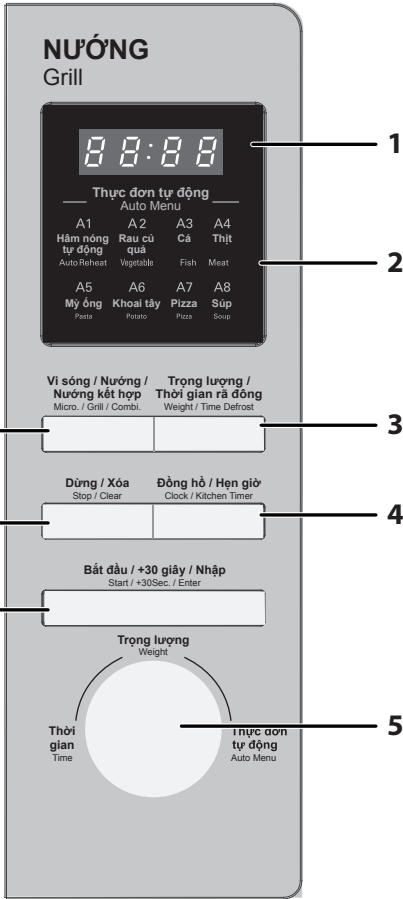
NƯỚNG
Grill

88:88

1

Thực đơn tự động
Auto Menu

| A1 | A2 | A3 | A4 |
|---|---|---|---|
| Hâm nóng tự động | Rau củ quả | Cá | Thịt |
| Auto Reheat | Vegetable | Fish | Meat |
| A5 | A6 | A7 | A8 |
| Mỳ ống | Khoai tây | Pizza | Súp |
| Pasta | Potato | Pizza | Soup |

2

Vi sóng / Nướng / Nướng kết hợp
Micro. / Grill / Combi.

Trọng lượng / Thời gian rã đông
Weight / Time Defrost

3

Dừng / Xóa
Stop / Clear

Đồng hồ / Hẹn giờ
Clock / Kitchen Timer

4

Bắt đầu / +30 giây / Nhập
Start / +30Sec. / Enter

Trọng lượng
Weight

Thời gian
Time

Thực đơn tự động
Auto Menu

5